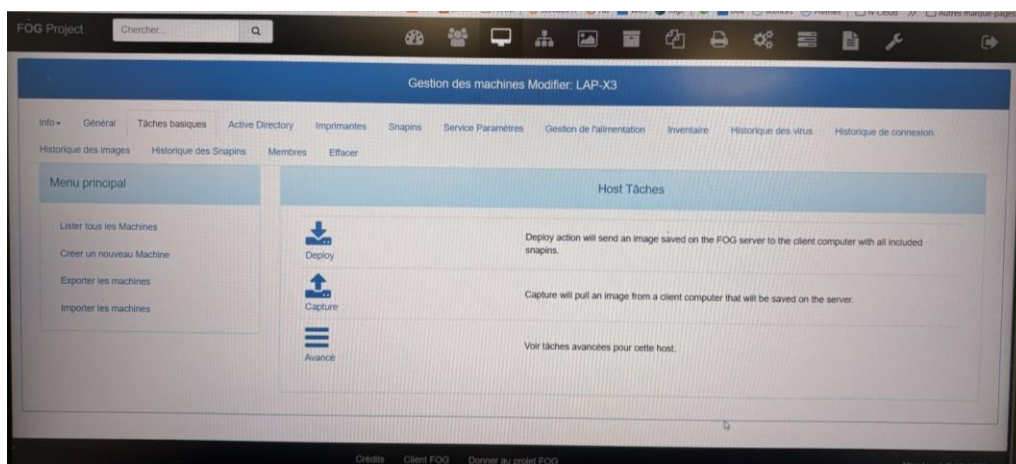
FOG Project Chercher...

Gestion des machines Modifier: LAP-X3

Info▾ Général Tâches basiques Active Directory Imprimantes Snapins Service Paramètres Gestion de l'alimentation Inventaire Historique des virus Historique de connexion Historique des images Historique des Snapins Membres Effacer

Menu principal

Lister tous les Machines

Creer un nouveau Machine

Exporter les machines

Importer les machines

Host Tâches

Deploy

Deploy action will send an image saved on the FOG server to the client computer with all included snapins.

Capture

Capture will pull an image from a client computer that will be saved on the server.

Avancé

Voir tâches avancées pour cette host.

Crédits Client FOG Donner au projet FOG